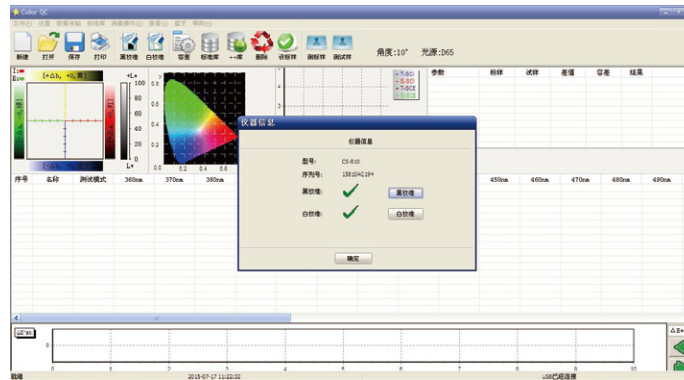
Color QC

文件(F) 设置 数据传输 标准库 测量操作(M) 查看(V) 窗口 帮助(H)

新建 打开 保存 打印 黑校准 白校准 容差 标准库 +-库 删除 设标样 测标样 测试样

角度:10° 光源:D65

[+Δb, +0, 黄]

+L+

100

80

60

40

20

0

L-

0.8

0.6

0.4

0.2

0.0

0.2 0.4 0.6

T-SCI

S-SCI

T-SCE

S-SCE

参数 标样 试样 差值 容差 结果

序号 名称 测试模式 360nm 370nm 380nm 450nm 460nm 470nm 480nm 490nm

仪器信息

仪器信息

型号: CS-810

序列号: 15010AC19H

黑校准: 黑校准

白校准: 白校准

确定

0

0 1 2 3 4 5 6 7 8 9 10

就绪 2015-07-17 11:22:32 USB已经连接